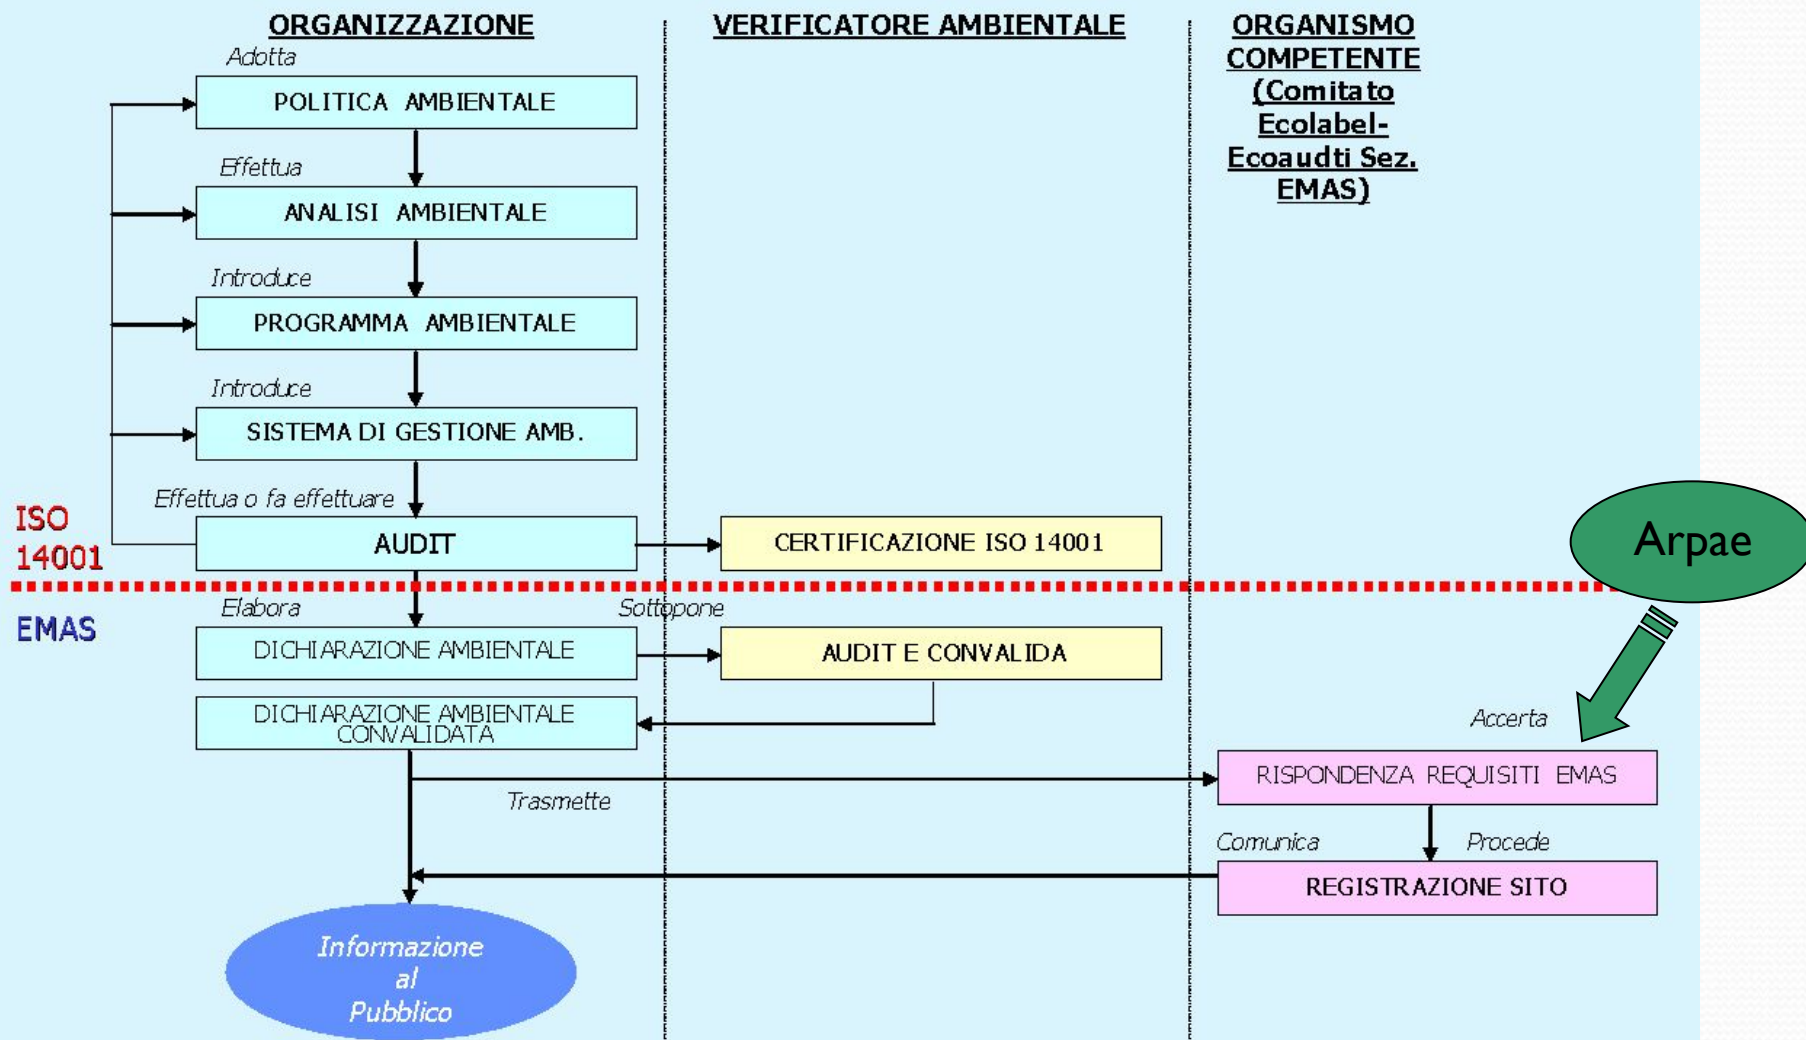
ORGANIZZAZIONE

VERIFICATORE AMBIENTALE

ORGANISMO COMPETENTE (Comitato Ecolabel-Ecoaudti Sez. EMAS)

Adotta

POLITICA AMBIENTALE

Effettua

ANALISI AMBIENTALE

Introduce

PROGRAMMA AMBIENTALE

Introduce

SISTEMA DI GESTIONE AMB.

Effettua o fa effettuare

ISO 14001

AUDIT

CERTIFICAZIONE ISO 14001

Arpae

EMAS

Elabora

Sottopone

DICHIARAZIONE AMBIENTALE

AUDIT E CONVALIDA

DICHIARAZIONE AMBIENTALE CONVALIDATA

Accerta

RISPONDENZA REQUISITI EMAS

Trasmette

Comunica

Procede

REGISTRAZIONE SITO

Informazione al Pubblico